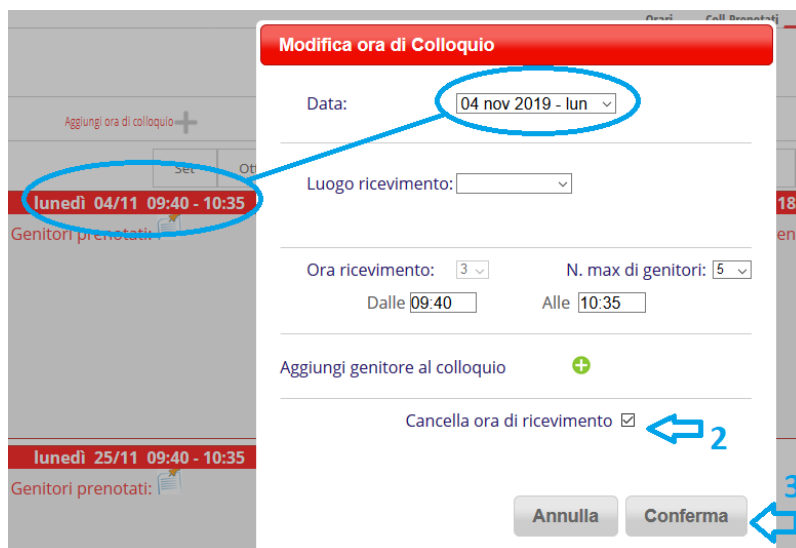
Orari
Coll. Prenotati

Aggiungi ora di colloquio

Set
Ott

lunedì 04/11 09:40 - 10:35
Genitori prenotati:

lunedì 25/11 09:40 - 10:35
Genitori prenotati:

18
en

Modifica ora di Colloquio

Data: 04 nov 2019 - lun

Luogo ricevimento:

Ora ricevimento: 3
N. max di genitori: 5
Dalle 09:40
Alle 10:35

Aggiungi genitore al colloquio

Cancella ora di ricevimento ☑

2

3

Annulla
Conferma